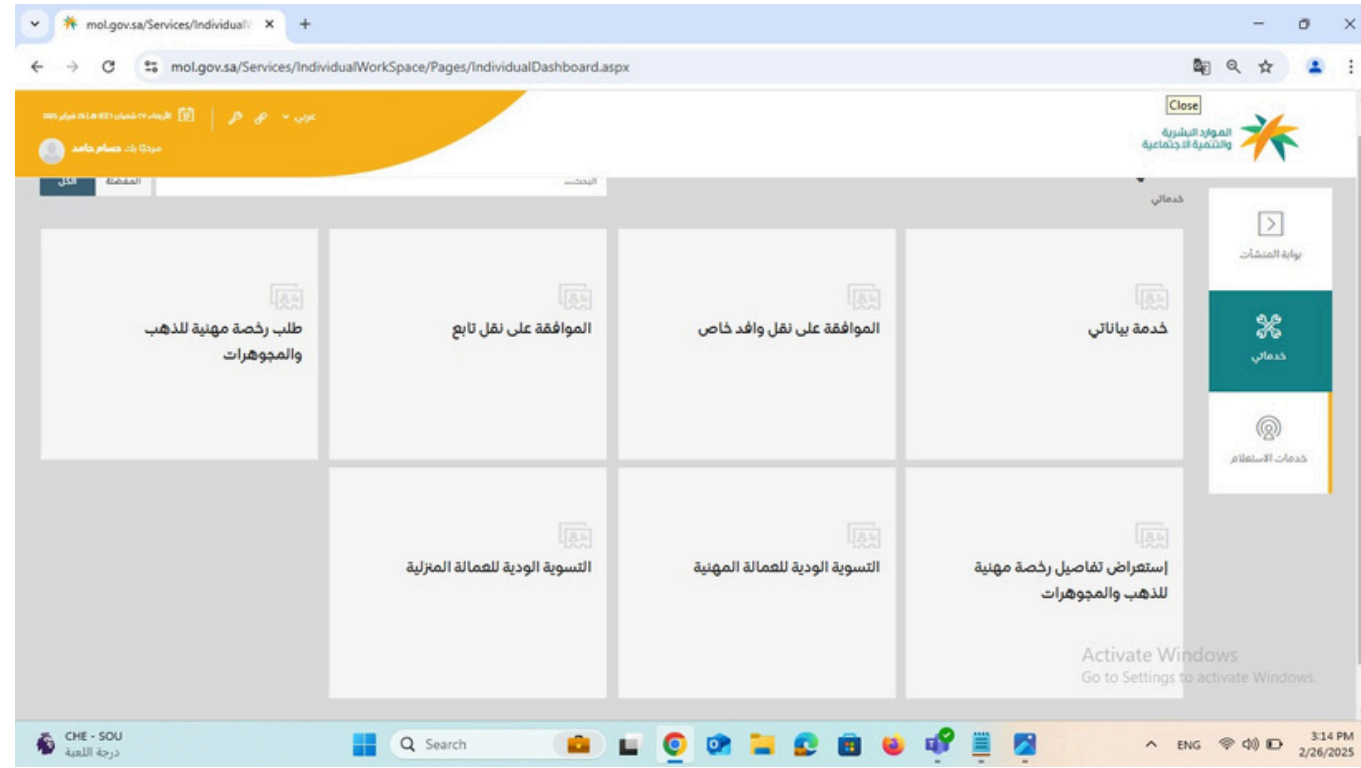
mol.gov.sa/Services/Individual/ ×
+
mol.gov.sa/Services/IndividualWorkSpace/Pages/IndividualDashboard.aspx

Close

الموارد البشرية والتنمية الاجتماعية

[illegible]
عربي
مرحبًا بك حسام حامد

الكل
المفضلة
البحث

خدماتي

بوابة المنشآت
خدماتي
خدمات الاستعلام

خدمة بياناتي
الموافقة على نقل وافد خاص
الموافقة على نقل تابع
طلب رخصة مهنية للذهب والمجوهرات

إستعراض تفاصيل رخصة مهنية للذهب والمجوهرات
التسوية الودية للعمالة المهنية
التسوية الودية للعمالة المنزلية

Activate Windows
Go to Settings to activate Windows.

CHE - SOU
درجة اللعبة
Search
ENG
3:14 PM
2/26/2025